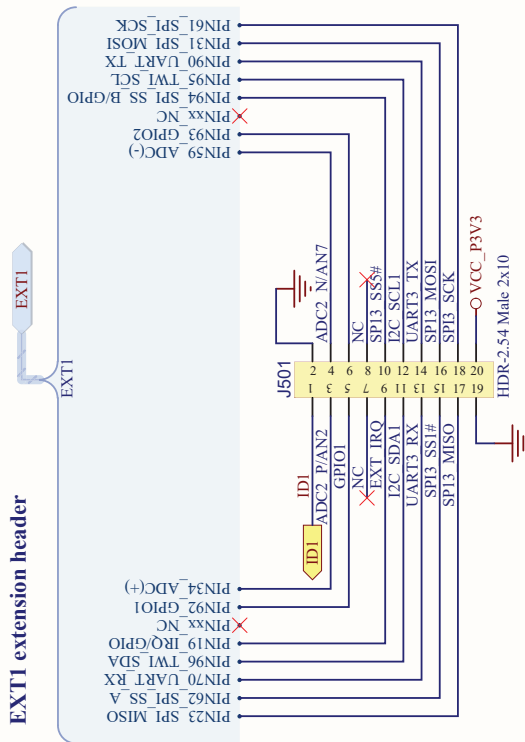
EXT1 extension header

EXT1

EXT1

PIN61_SPI_SCK
PIN31_SPI_MOSI
PIN90_UART_TX
PIN95_TWI_SCL
PIN94_SPI_SS_B/GPIO
PINxx_NC
PIN93_GPIO2
PIN59_ADC(-)

ADC2_N/AN7
NC
SPI3_SS3#
I2C_SCL1
UART3_TX
SPI3_MOSI
SPI3_SCK

VCC_P3V3
HDR-2.54 Male 2x10

J501

2 4 6 8 10 12 14 16 18 20
1 3 5 7 9 11 13 15 17 19

ID1
ADC2_P/AN2
GPIO1
NC
EXT_IRQ
I2C_SDA1
UART3_RX
SPI3_SS1#
SPI3_MISO

ID1

PIN34_ADC(+)
PIN92_GPIO1
PINxx_NC
PIN19_IRQ/GPIO
PIN96_TWI_SDA
PIN70_UART_RX
PIN62_SPI_SS_A
PIN23_SPI_MISO